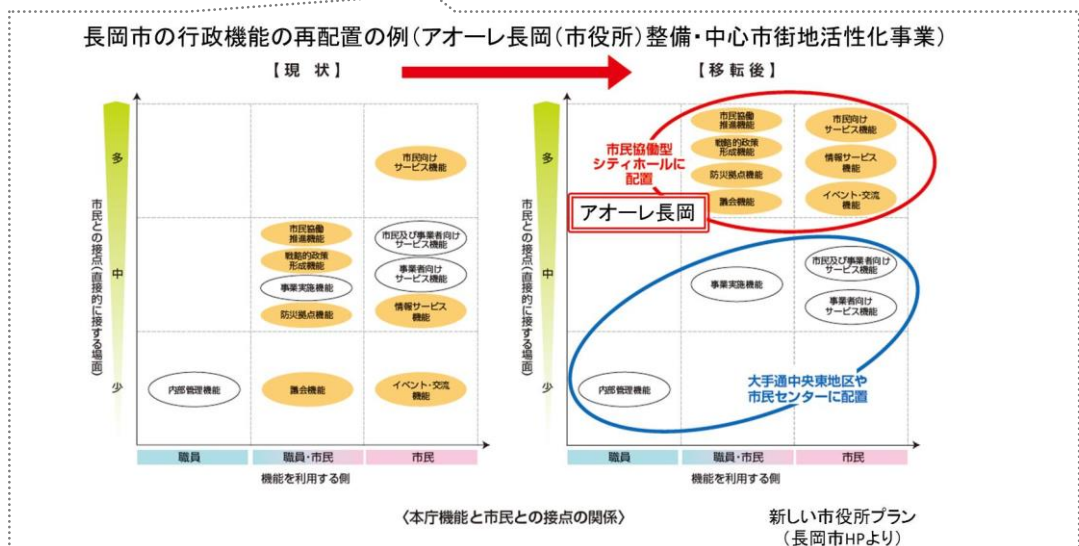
長岡市の行政機能の再配置の例（アオーレ長岡（市役所）整備・中心市街地活性化事業）

【現　状】

市民との接点（直接的に接する場面）

多

中

少

市民向け サービス機能

市民協働 推進機能

戦略的政策 形成機能

事業実施機能

防災拠点機能

市民及び事業者向け サービス機能

事業者向け サービス機能

情報サービス 機能

内部管理機能

議会機能

イベント・交流 機能

| 職員 | 職員・市民 | 市民 |
|---|---|---|

機能を利用する側

【移転後】

市民との接点（直接的に接する場面）

多

中

少

市民協働型 シティホールに 配置

アオーレ長岡

市民協働 推進機能

戦略的政策 形成機能

防災拠点機能

議会機能

市民向け サービス機能

情報サービス 機能

イベント・交流 機能

事業実施機能

市民及び事業者向け サービス機能

事業者向け サービス機能

内部管理機能

大手通中央東地区や 市民センターに配置

| 職員 | 職員・市民 | 市民 |
|---|---|---|

機能を利用する側

〈本庁機能と市民との接点の関係〉

新しい市役所プラン （長岡市HPより）